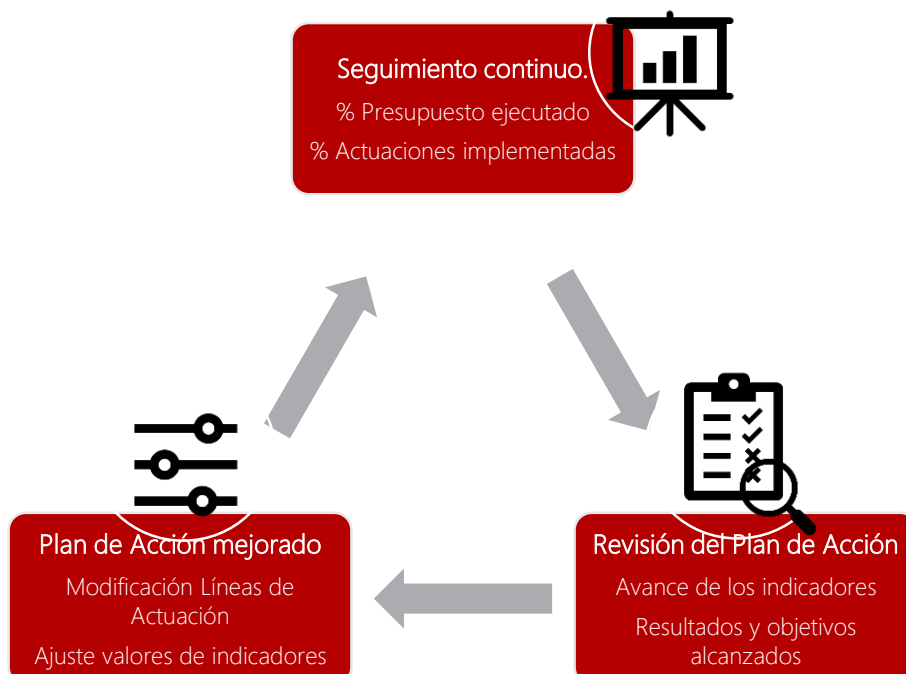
Seguimiento continuo.

% Presupuesto ejecutado

% Actuaciones implementadas

Revisión del Plan de Acción

Avance de los indicadores

Resultados y objetivos alcanzados

Plan de Acción mejorado

Modificación Líneas de Actuación

Ajuste valores de indicadores